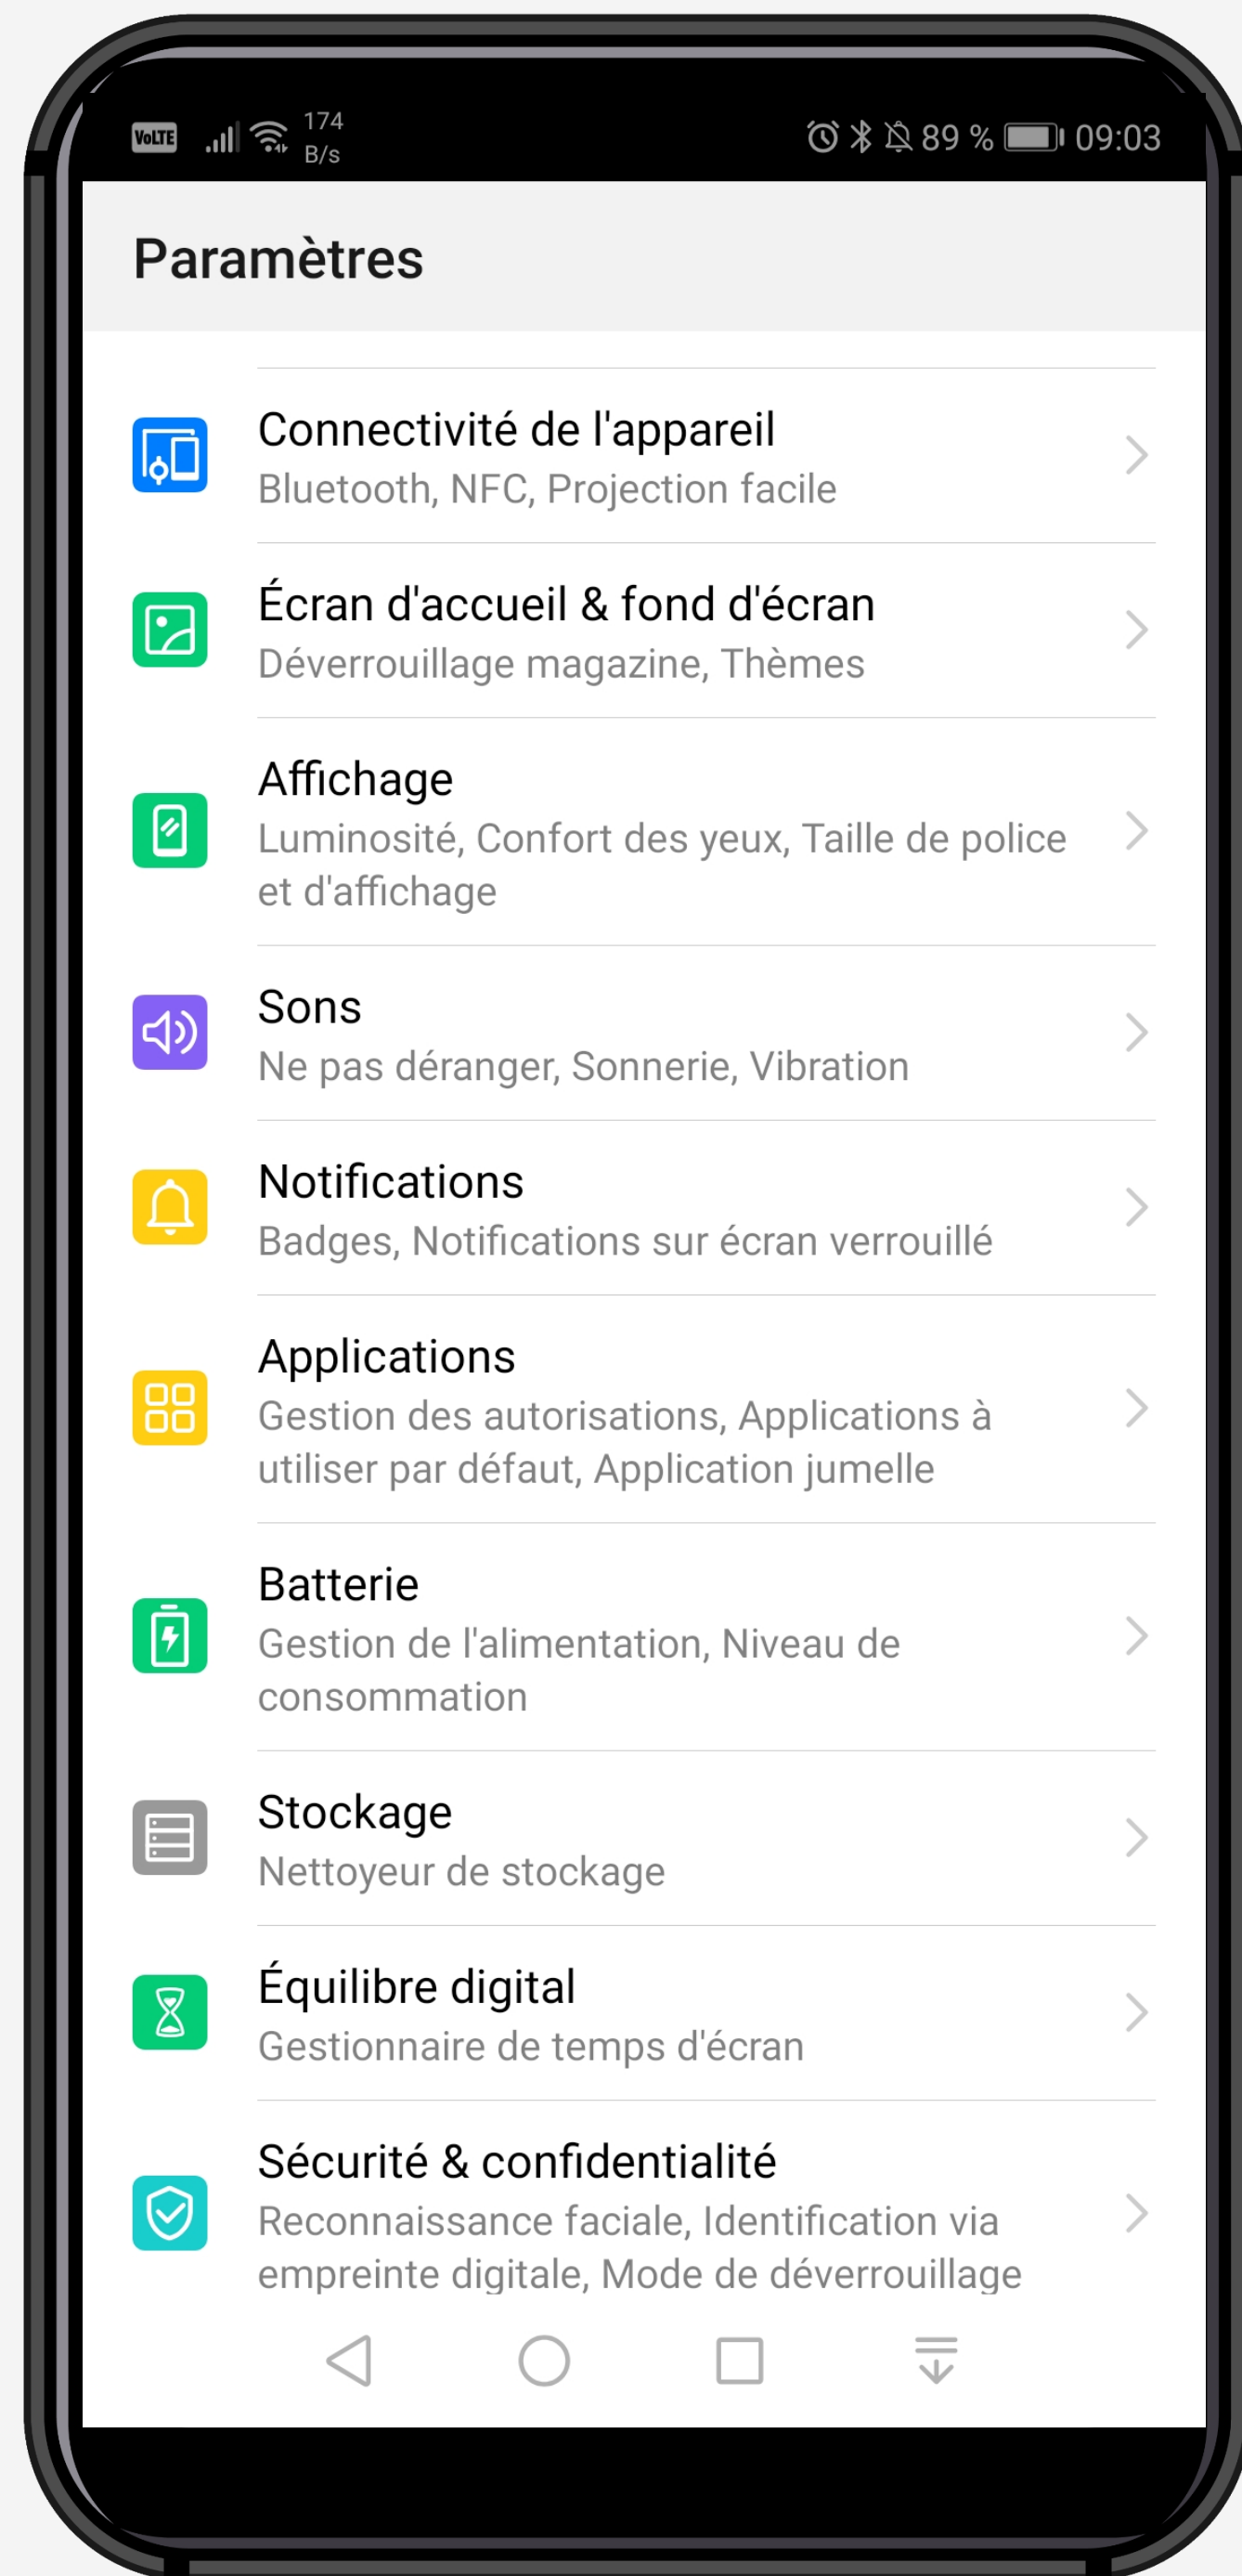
VoLTE 174 B/s 89 % 09:03

Paramètres

Connectivité de l'appareil
Bluetooth, NFC, Projection facile

Écran d'accueil & fond d'écran
Déverrouillage magazine, Thèmes

Affichage
Luminosité, Confort des yeux, Taille de police et d'affichage

Sons
Ne pas déranger, Sonnerie, Vibration

Notifications
Badges, Notifications sur écran verrouillé

Applications
Gestion des autorisations, Applications à utiliser par défaut, Application jumelle

Batterie
Gestion de l'alimentation, Niveau de consommation

Stockage
Nettoyeur de stockage

Équilibre digital
Gestionnaire de temps d'écran

Sécurité & confidentialité
Reconnaissance faciale, Identification via empreinte digitale, Mode de déverrouillage